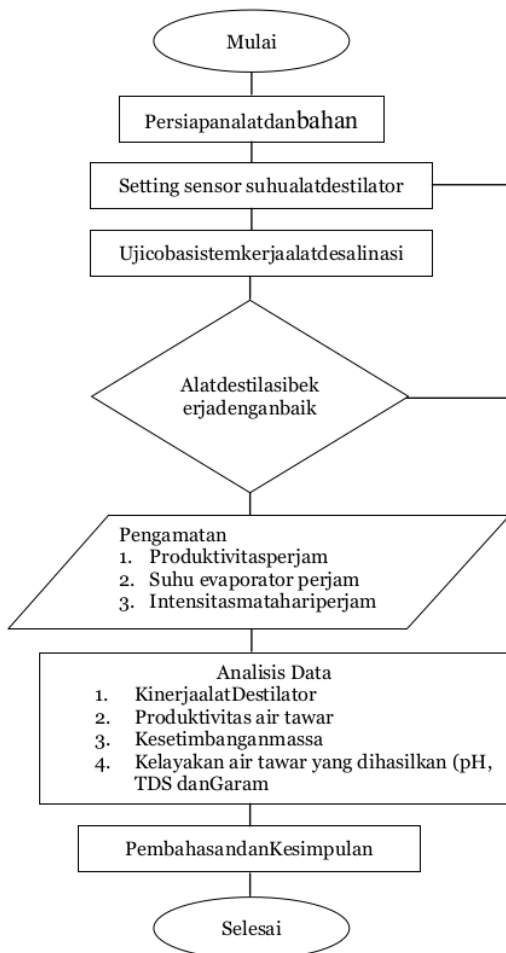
Mulai

Persiapanalatdanbahan

Setting sensor suhualatdestilator

Ujicobasistemkerjaalatdesalinasi

Alatdestilasibek erjadenganbaik

Pengamatan
1. Produktivitasperjam
2. Suhu evaporator perjam
3. Intensitasmatahariperjam

Analisis Data
1. KinerjaalatDestilator
2. Produktivitas air tawar
3. Kesetimbanganmassa
4. Kelayakan air tawar yang dihasilkan (pH, TDS danGaram

PembahasandanKesimpulan

Selesai